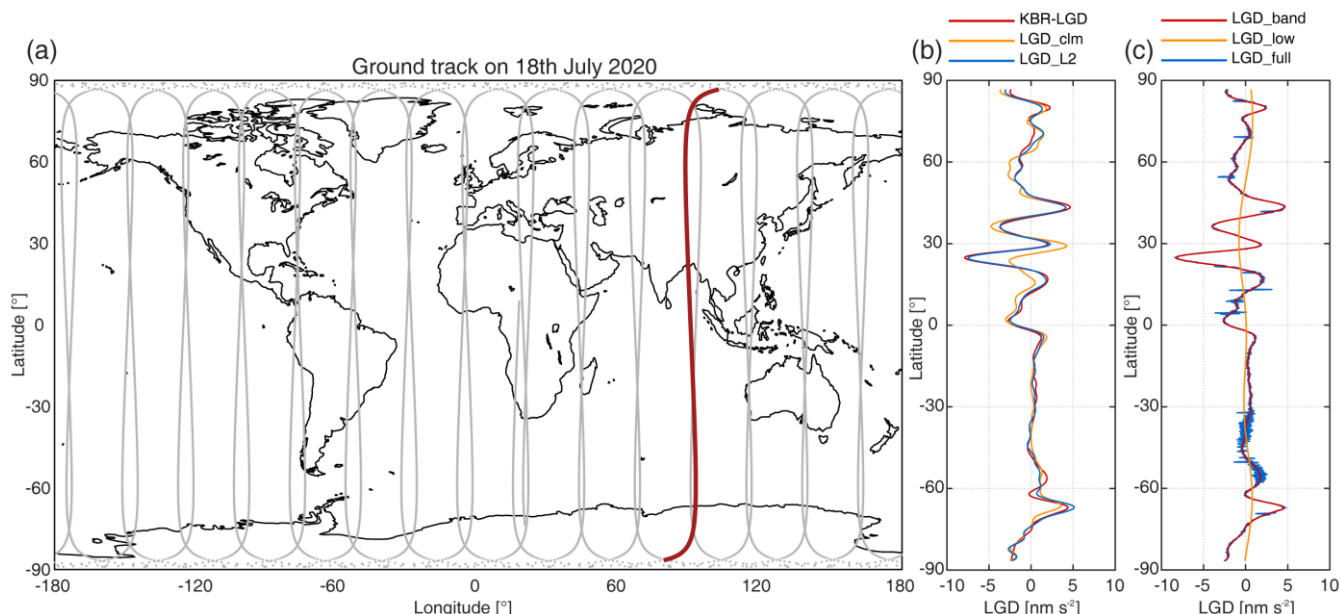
(a)

Ground track on 18th July 2020

90
60
30
0
-30
-60
-90

Latitude [°]

-180 -120 -60 0 60 120 180

Longitude [°]

(b)

KBR-LGD
LGD_clm
LGD_L2

90
60
30
0
-30
-60
-90

Latitude [°]

-10 -5 0 5 10

LGD [nm s$^{-2}$]

(c)

LGD_band
LGD_low
LGD_full

90
60
30
0
-30
-60
-90

Latitude [°]

-10 -5 0 5 10

LGD [nm s$^{-2}$]